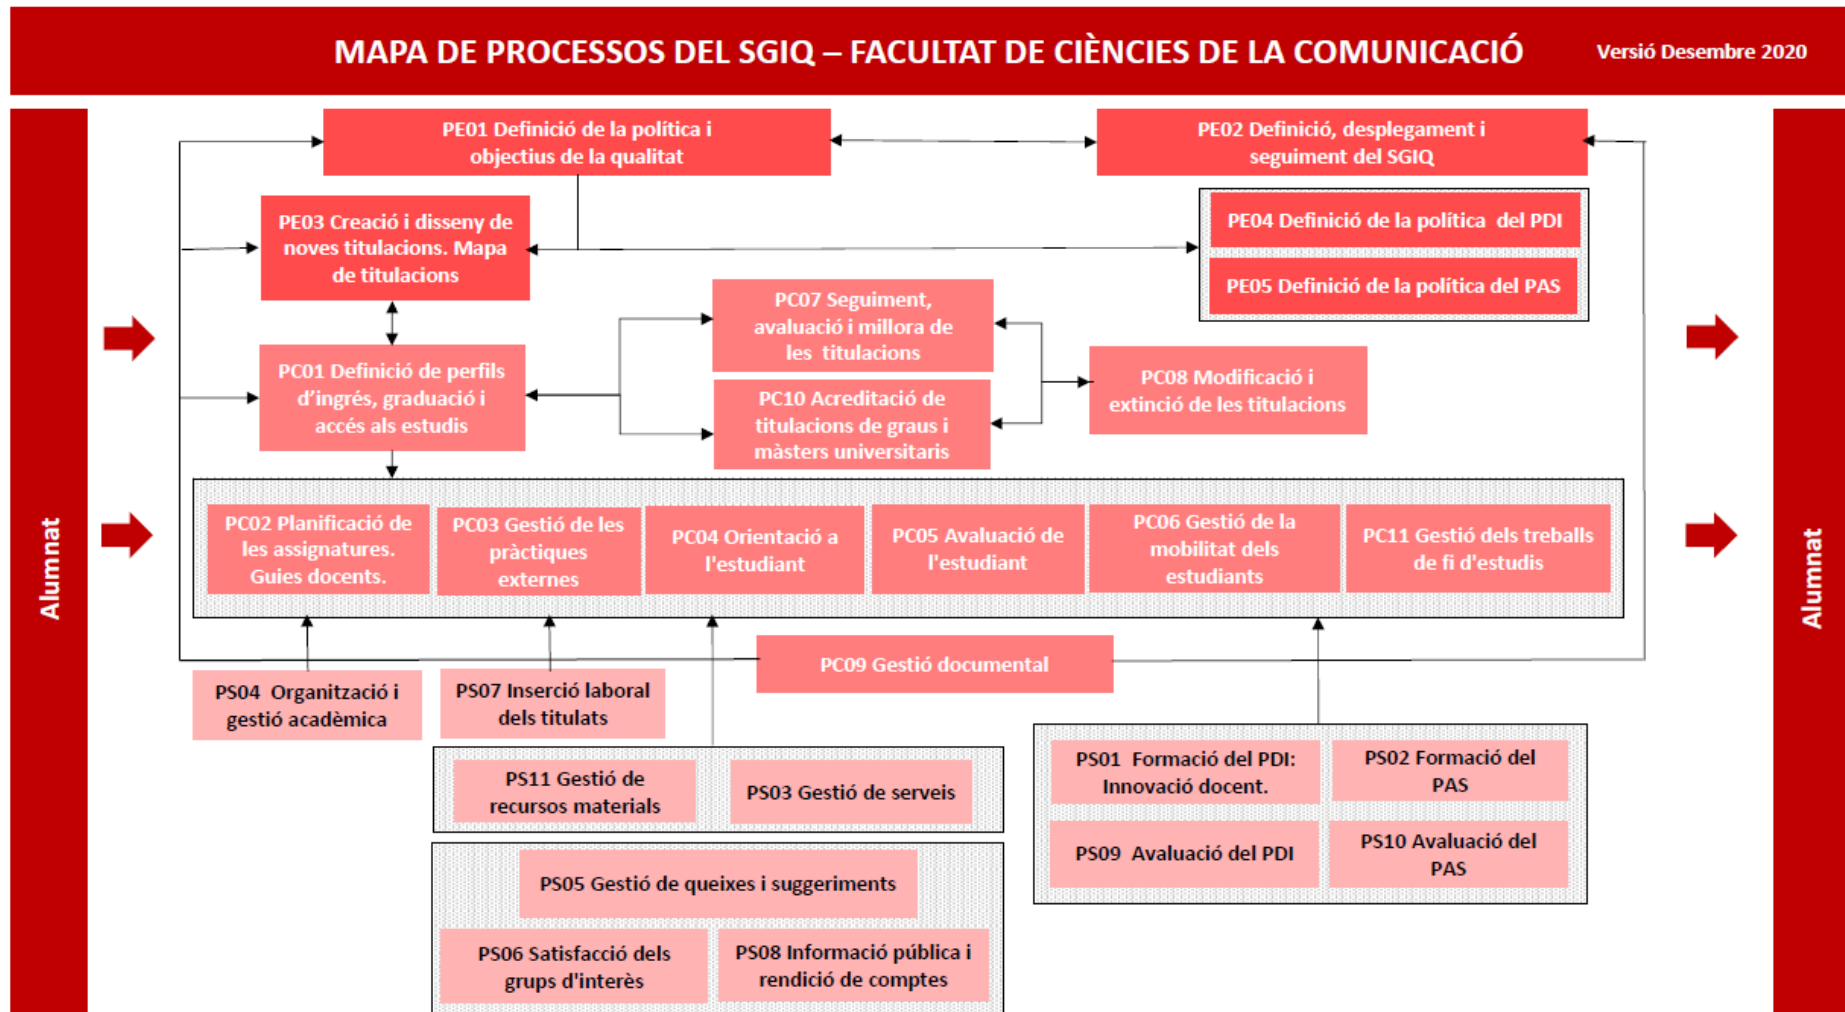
MAPA DE PROCESSOS DEL SGIQ – FACULTAT DE CIÈNCIES DE LA COMUNICACIÓ

Versió Desembre 2020

Alumnat

PE01 Definició de la política i objectius de la qualitat

PE02 Definició, desplegament i seguiment del SGIQ

PE03 Creació i disseny de noves titulacions. Mapa de titulacions

PE04 Definició de la política del PDI

PE05 Definició de la política del PAS

PC07 Seguiment, avaluació i millora de les titulacions

PC01 Definició de perfils d'ingrés, graduació i accés als estudis

PC10 Acreditació de titulacions de graus i màsters universitaris

PC08 Modificació i extinció de les titulacions

PC02 Planificació de les assignatures. Guies docents.

PC03 Gestió de les pràctiques externes

PC04 Orientació a l'estudiant

PC05 Avaluació de l'estudiant

PC06 Gestió de la mobilitat dels estudiants

PC11 Gestió dels treballs de fi d'estudis

PC09 Gestió documental

PS04 Organització i gestió acadèmica

PS07 Inserció laboral dels titulats

PS11 Gestió de recursos materials

PS03 Gestió de serveis

PS05 Gestió de queixes i suggeriments

PS06 Satisfacció dels grups d'interès

PS08 Informació pública i rendició de comptes

PS01 Formació del PDI: Innovació docent.

PS02 Formació del PAS

PS09 Avaluació del PDI

PS10 Avaluació del PAS

Alumnat